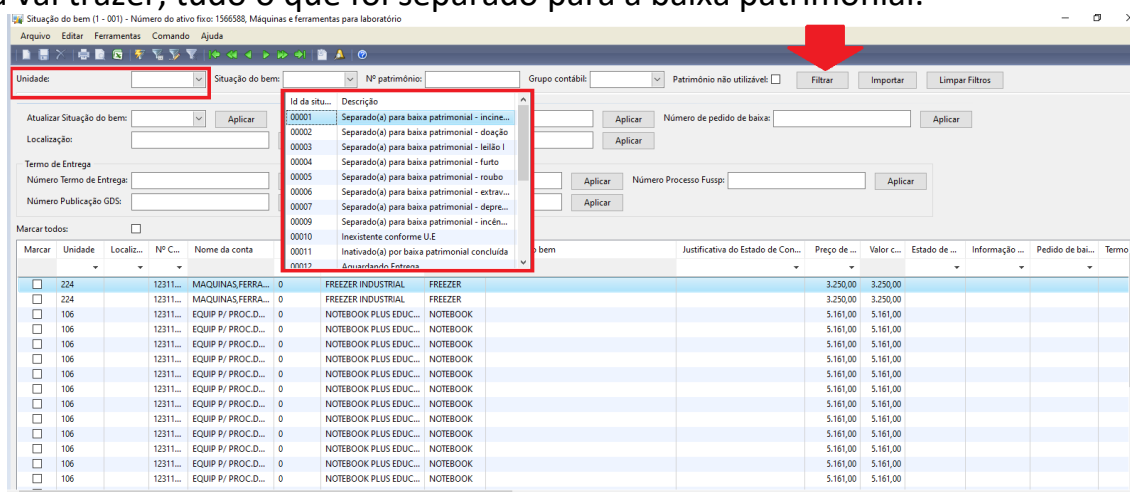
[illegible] vai trazer, tudo o que foi separado para a baixa patrimonial.

Situação do bem (1 - 001) - Número do ativo fixo: 1566588, Máquinas e ferramentas para laboratório

Arquivo Editar Ferramentas Comando Ajuda

Unidade: Situação do bem: Nº patrimônio: Grupo contábil: Patrimônio não utilizável: Filtrar Importar Limpar Filtros

Atualizar Situação do bem: Aplicar Aplicar Número de pedido de baixa: Aplicar

Localização: Aplicar

Termo de Entrega

Número Termo de Entrega: Aplicar Número Processo Fussp: Aplicar

Número Publicação GDS: Aplicar

Marcar todos:

| Id da situ... | Descrição |
|---|---|
| 00001 | Separado(a) para baixa patrimonial - incine... |
| 00002 | Separado(a) para baixa patrimonial - doação |
| 00003 | Separado(a) para baixa patrimonial - leilão I |
| 00004 | Separado(a) para baixa patrimonial - furto |
| 00005 | Separado(a) para baixa patrimonial - roubo |
| 00006 | Separado(a) para baixa patrimonial - extrav... |
| 00007 | Separado(a) para baixa patrimonial - depre... |
| 00009 | Separado(a) para baixa patrimonial - incên... |
| 00010 | Inexistente conforme U.E |
| 00011 | Inativado(a) por baixa patrimonial concluída |
| 00012 | Aguardando Entrega |

| Marcar | Unidade | Localiz... | Nº C... | Nome da conta | | | o bem | Justificativa do Estado de Con... | Preço de ... | Valor c... | Estado de ... | Informação ... | Pedido de bai... | Termo |
|---|---|---|---|---|---|---|---|---|---|---|---|---|---|---|
| ☐ | 224 | | 12311... | MAQUINAS,FERRA... | 0 | FREEZER INDUSTRIAL | FREEZER | | 3.250,00 | 3.250,00 | | | | |
| ☐ | 224 | | 12311... | MAQUINAS,FERRA... | 0 | FREEZER INDUSTRIAL | FREEZER | | 3.250,00 | 3.250,00 | | | | |
| ☐ | 106 | | 12311... | EQUIP P/ PROC.D... | 0 | NOTEBOOK PLUS EDUC... | NOTEBOOK | | 5.161,00 | 5.161,00 | | | | |
| ☐ | 106 | | 12311... | EQUIP P/ PROC.D... | 0 | NOTEBOOK PLUS EDUC... | NOTEBOOK | | 5.161,00 | 5.161,00 | | | | |
| ☐ | 106 | | 12311... | EQUIP P/ PROC.D... | 0 | NOTEBOOK PLUS EDUC... | NOTEBOOK | | 5.161,00 | 5.161,00 | | | | |
| ☐ | 106 | | 12311... | EQUIP P/ PROC.D... | 0 | NOTEBOOK PLUS EDUC... | NOTEBOOK | | 5.161,00 | 5.161,00 | | | | |
| ☐ | 106 | | 12311... | EQUIP P/ PROC.D... | 0 | NOTEBOOK PLUS EDUC... | NOTEBOOK | | 5.161,00 | 5.161,00 | | | | |
| ☐ | 106 | | 12311... | EQUIP P/ PROC.D... | 0 | NOTEBOOK PLUS EDUC... | NOTEBOOK | | 5.161,00 | 5.161,00 | | | | |
| ☐ | 106 | | 12311... | EQUIP P/ PROC.D... | 0 | NOTEBOOK PLUS EDUC... | NOTEBOOK | | 5.161,00 | 5.161,00 | | | | |
| ☐ | 106 | | 12311... | EQUIP P/ PROC.D... | 0 | NOTEBOOK PLUS EDUC... | NOTEBOOK | | 5.161,00 | 5.161,00 | | | | |
| ☐ | 106 | | 12311... | EQUIP P/ PROC.D... | 0 | NOTEBOOK PLUS EDUC... | NOTEBOOK | | 5.161,00 | 5.161,00 | | | | |
| ☐ | 106 | | 12311... | EQUIP P/ PROC.D... | 0 | NOTEBOOK PLUS EDUC... | NOTEBOOK | | 5.161,00 | 5.161,00 | | | | |
| ☐ | 106 | | 12311... | EQUIP P/ PROC.D... | 0 | NOTEBOOK PLUS EDUC... | NOTEBOOK | | 5.161,00 | 5.161,00 | | | | |
| ☐ | 106 | | 12311... | EQUIP P/ PROC.D... | 0 | NOTEBOOK PLUS EDUC... | NOTEBOOK | | 5.161,00 | 5.161,00 | | | | |